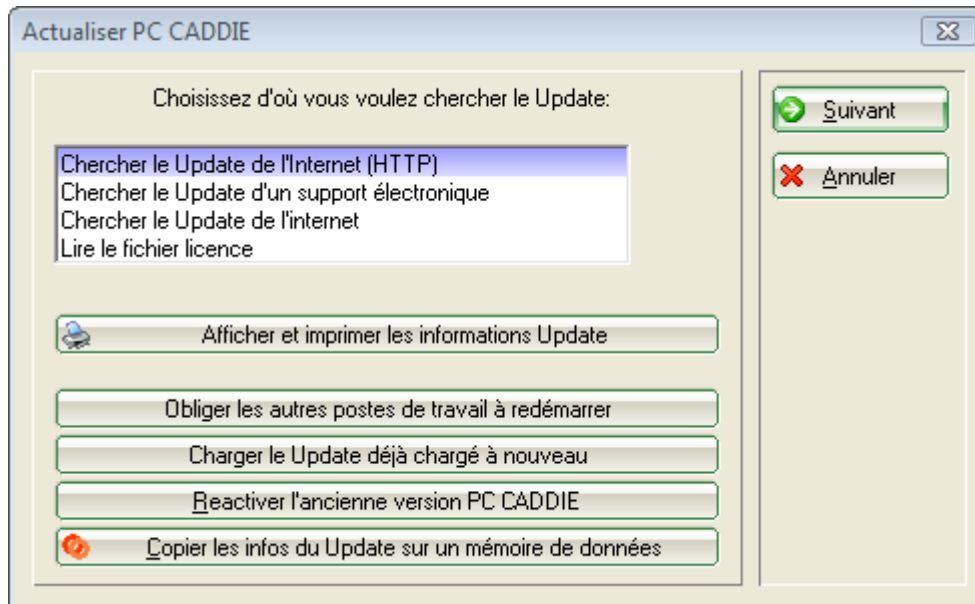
Actualiser PC CADDIE

Choisissez d'où vous voulez chercher le Update:

Chercher le Update de l'Internet (HTTP)
Chercher le Update d'un support électronique
Chercher le Update de l'internet
Lire le fichier licence

Afficher et imprimer les informations Update

Obliger les autres postes de travail à redémarrer

Charger le Update déjà chargé à nouveau

Reactiver l'ancienne version PC CADDIE

Copier les infos du Update sur un mémoire de données

Suivant

Annuler